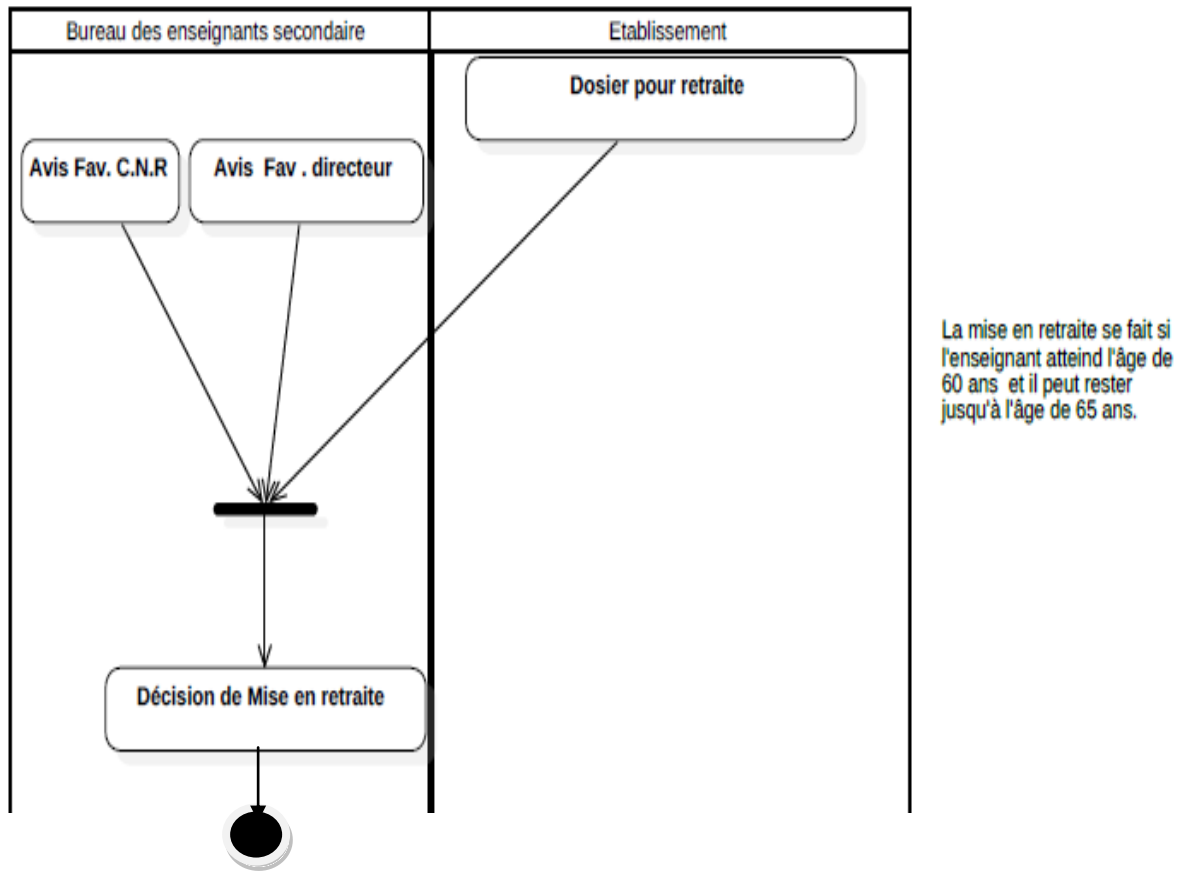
Bureau des enseignants secondaire

Etablissement

Dosier pour retraite

Avis Fav. C.N.R

Avis Fav . directeur

Décision de Mise en retraite

La mise en retraite se fait si l'enseignant atteind l'âge de 60 ans et il peut rester jusqu'à l'âge de 65 ans.